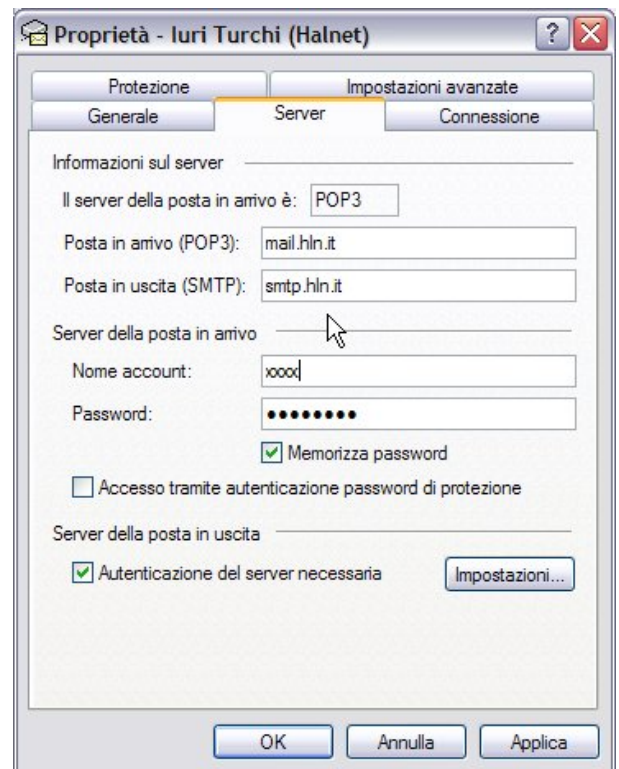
Proprietà - Iuri Turchi (Halnet)

Protezione
Impostazioni avanzate
Generale
Server
Connessione

Informazioni sul server
Il server della posta in arrivo è: POP3
Posta in arrivo (POP3): mail.hln.it
Posta in uscita (SMTP): smtp.hln.it

Server della posta in arrivo
Nome account: xxxx
Password: •••••••••
Memorizza password
Accesso tramite autenticazione password di protezione

Server della posta in uscita
Autenticazione del server necessaria
Impostazioni...

OK
Annulla
Applica